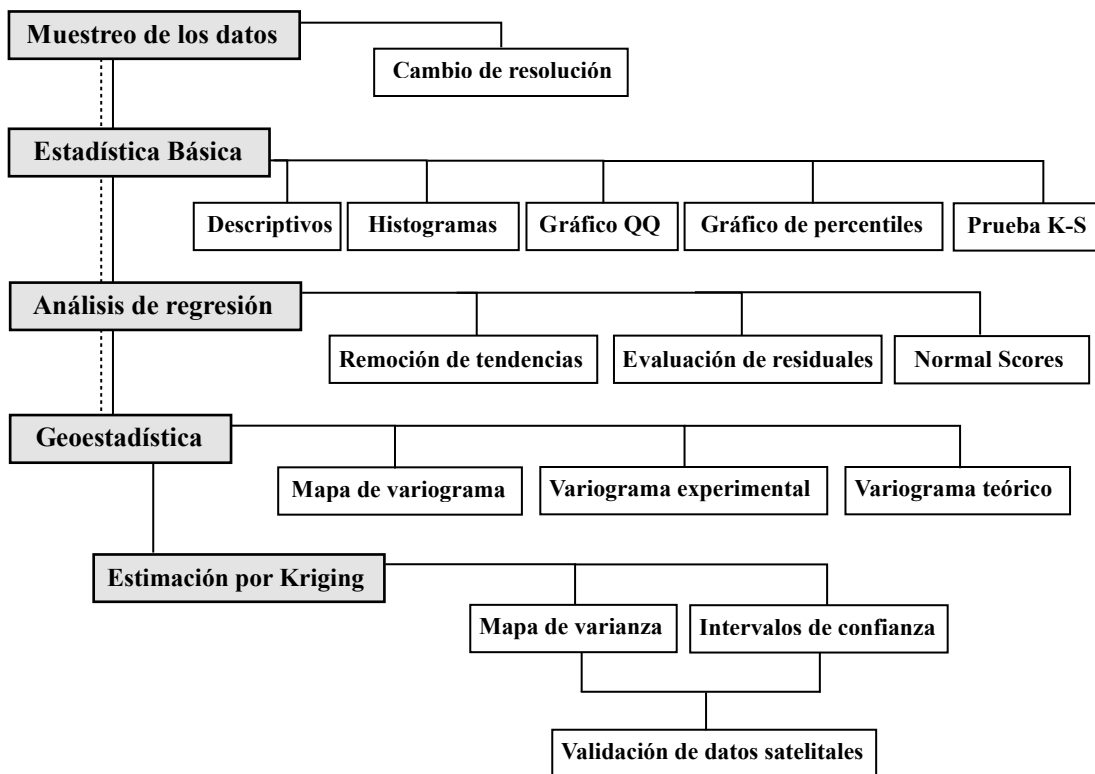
Muestreo de los datos

Cambio de resolución

Estadística Básica

Descriptivos

Histogramas

Gráfico QQ

Gráfico de percentiles

Prueba K-S

Análisis de regresión

Remoción de tendencias

Evaluación de residuales

Normal Scores

Geoestadística

Mapa de variograma

Variograma experimental

Variograma teórico

Estimación por Kriging

Mapa de varianza

Intervalos de confianza

Validación de datos satelitales